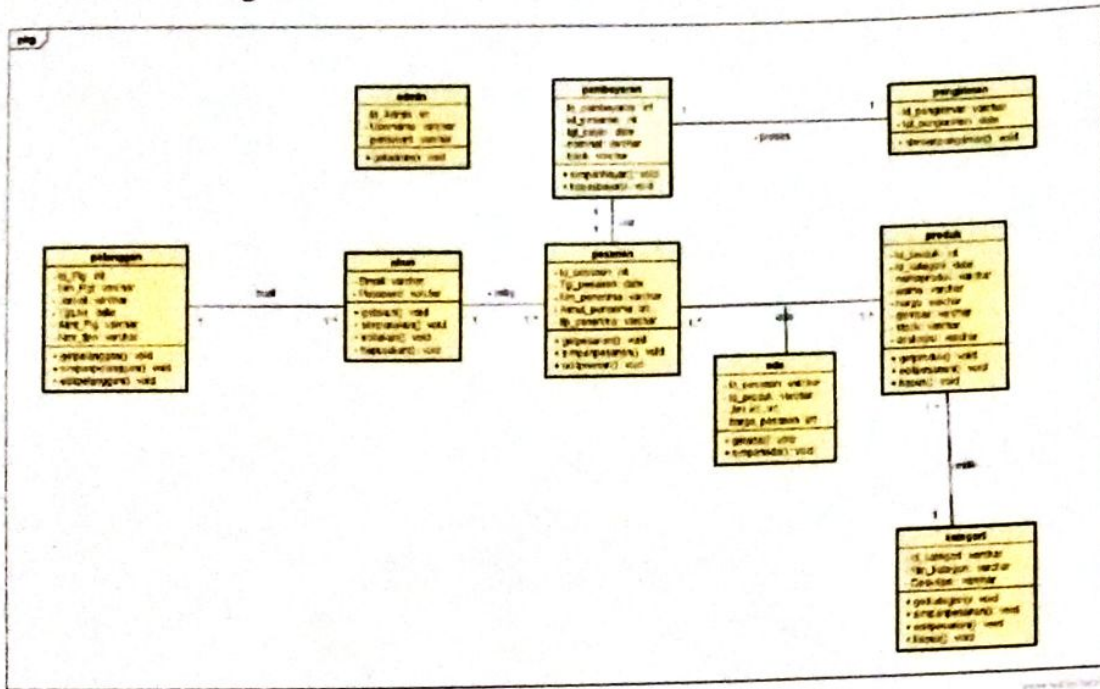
pkg

admin
id_Admin int
Username varchar
password varchar
+ prosesLogin() void

pembayaran
id_pembayaran int
id_pesanan int
tgl_bayar date
nominal varchar
bank varchar
+ simpanBayar() void
+ konfirmasi() void

pengiriman
id_pengiriman varchar
tgl_pengiriman date
+ prosesPengiriman() void

+ proses

pelanggan
id_Plg int
Nm_Plg varchar
Jenkel varchar
Tgl_lhr date
Almt_Plg varchar
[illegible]
+ getpelanggan() void
+ simpanpelanggan() void
+ editpelanggan() void

akun
Email varchar
Password varchar
+ getakun() void
+ simpanakun() void
+ editakun() void
+ hapusakun() void

pesanan
id_pesanan int
Tgl_pesanan date
Nm_penerima varchar
Almat_penerima int
No_penerima varchar
+ getpesanan() void
+ simpanpesanan() void
+ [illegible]() void

produk
id_produk int
id_kategori date
nama_produk varchar
warna varchar
harga varchar
gambar varchar
stok varchar
deskripsi varchar
+ getproduk() void
+ editproduk() void
+ hapus() void

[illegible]
id_pesanan varchar
id_produk varchar
Jumlah int
harga_pesanan int
+ getdetail() void
+ simpandetail() void

kategori
id_kategori varchar
Nm_kategori varchar
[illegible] varchar
+ getkategori() void
+ simpankategori() void
+ editkategori() void
+ hapus() void

buat
+ milik
milik
+ cor
1
1
1..*
1..*
1
1..*
1..*
1..*
1